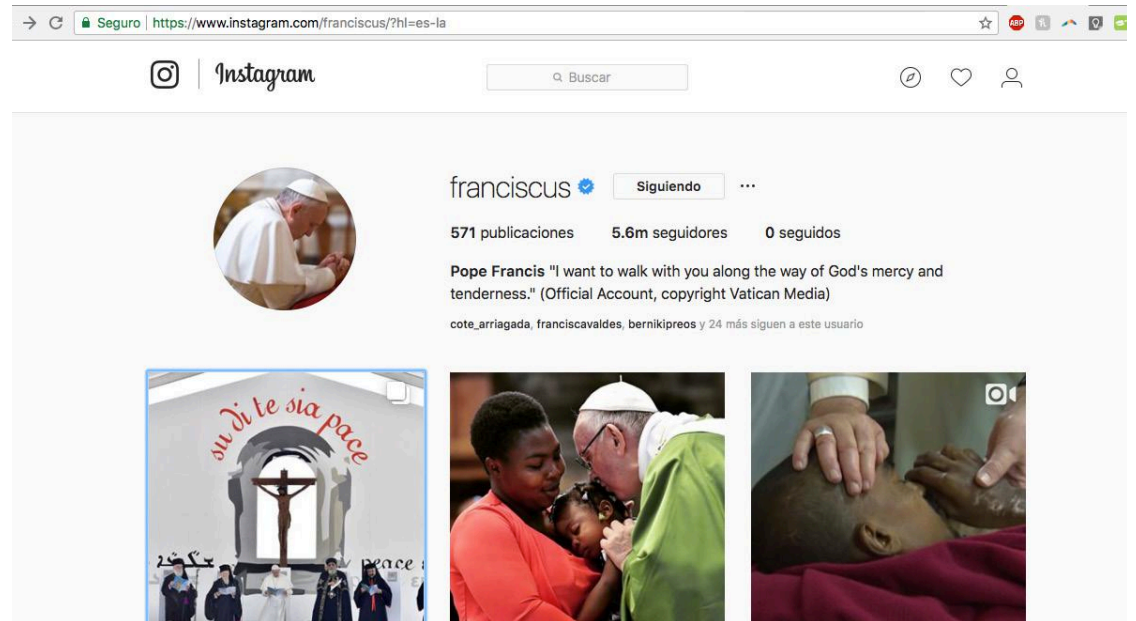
Seguro | https://www.instagram.com/franciscus/?hl=es-la

Instagram

Buscar

franciscus

Siguiendo

571 publicaciones 5.6m seguidores 0 seguidos

Pope Francis "I want to walk with you along the way of God's mercy and tenderness." (Official Account, copyright Vatican Media)

cote_arriagada, franciscavaldes, bernikipreos y 24 más siguen a este usuario

su di te sia pace

peace